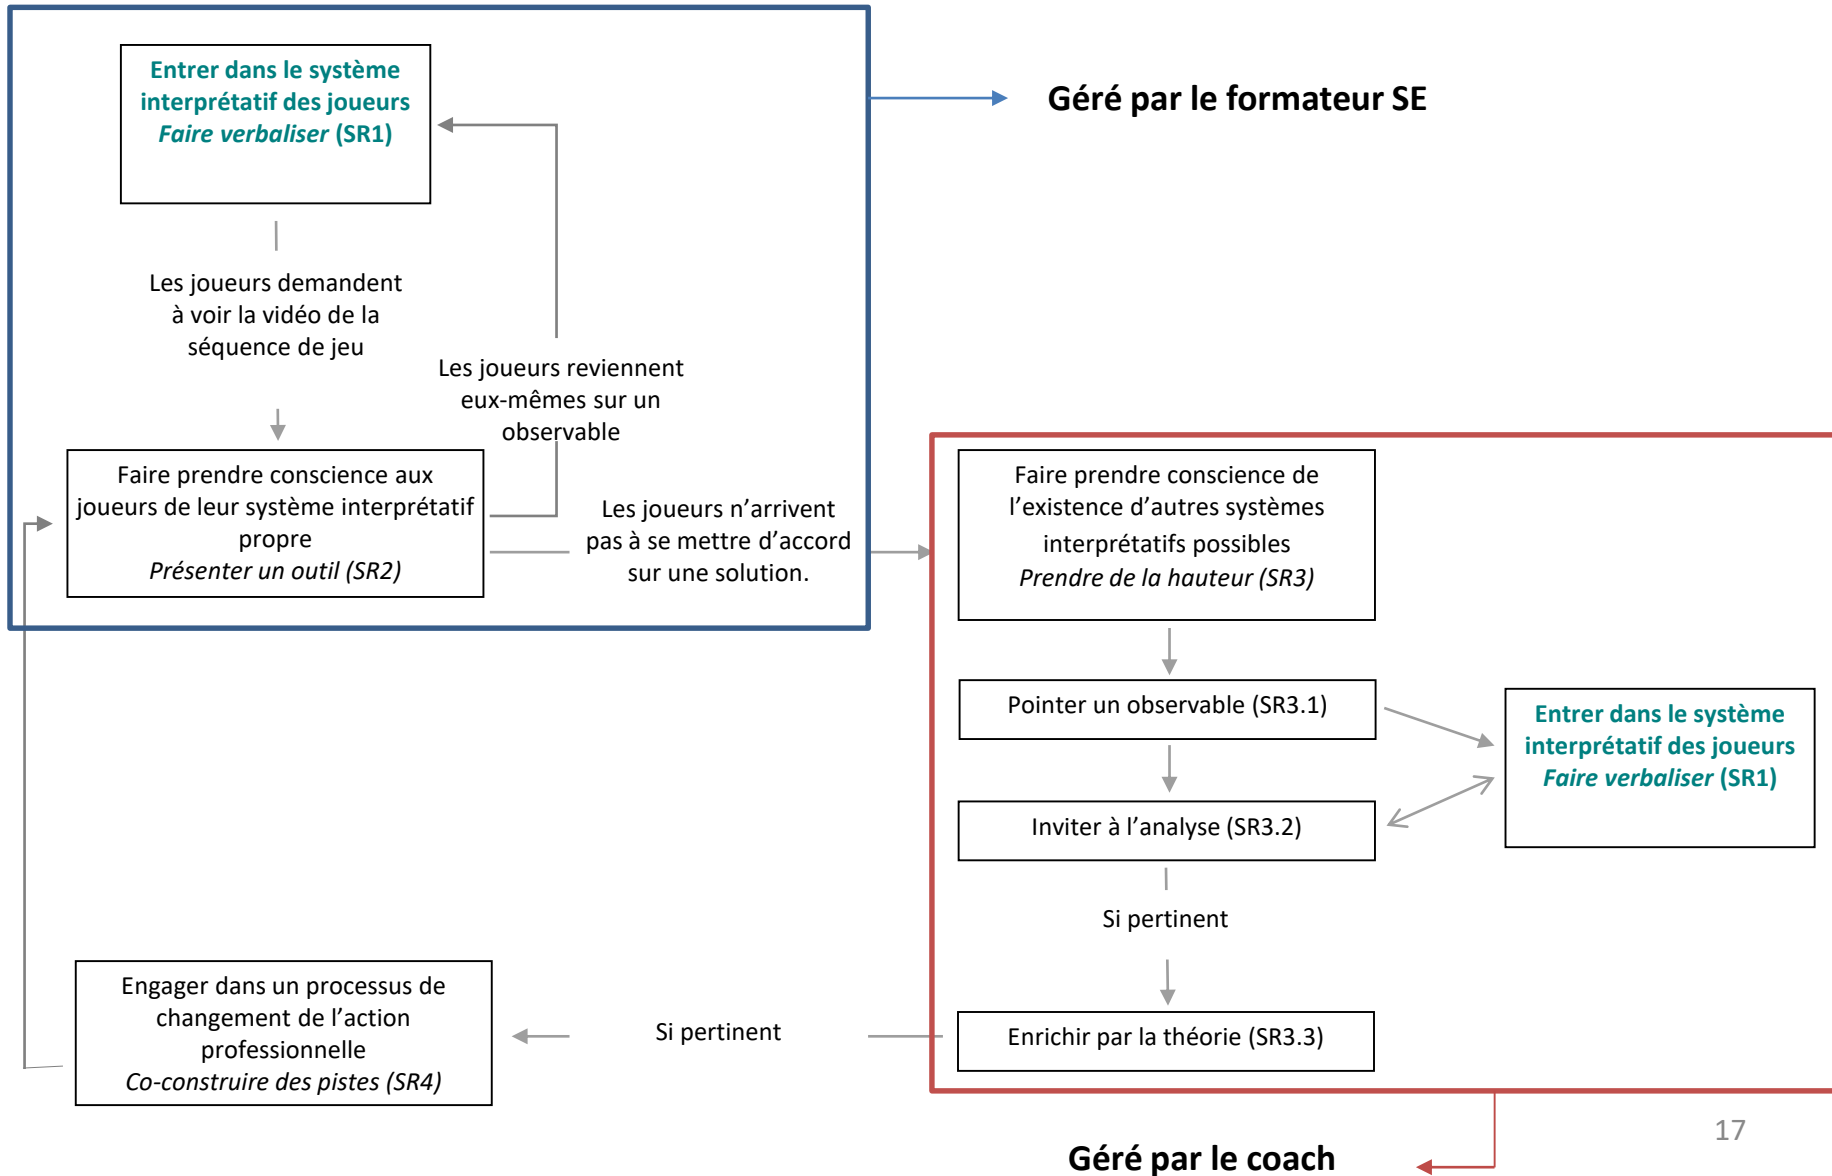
Entrer dans le système interprétatif des joueurs
*Faire verbaliser* (SR1)

Géré par le formateur SE

Les joueurs demandent à voir la vidéo de la séquence de jeu

Les joueurs reviennent eux-mêmes sur un observable

Faire prendre conscience aux joueurs de leur système interprétatif propre
*Présenter un outil (SR2)*

Les joueurs n'arrivent pas à se mettre d'accord sur une solution.

Faire prendre conscience de l'existence d'autres systèmes interprétatifs possibles
*Prendre de la hauteur (SR3)*

Pointer un observable (SR3.1)

Entrer dans le système interprétatif des joueurs
*Faire verbaliser* (SR1)

Inviter à l'analyse (SR3.2)

Si pertinent

Engager dans un processus de changement de l'action professionnelle
*Co-construire des pistes (SR4)*

Si pertinent

Enrichir par la théorie (SR3.3)

17

Géré par le coach